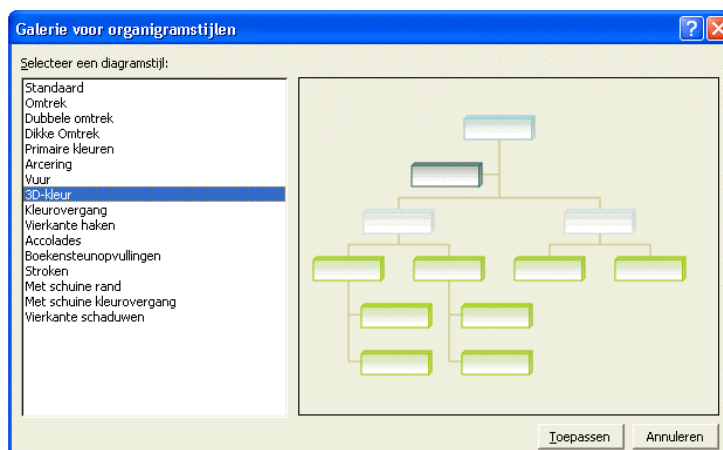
Galerie voor organigramstijlen

Selecteer een diagramstijl:

Standaard
Omtrek
Dubbele omtrek
Dikke Omtrek
Primaire kleuren
Arcering
Vuur
3D-kleur
Kleurovergang
Vierkante haken
Accolades
Boekensteunopvullingen
Stroken
Met schuine rand
Met schuine kleurovergang
Vierkante schaduwen

Toepassen
Annuleren